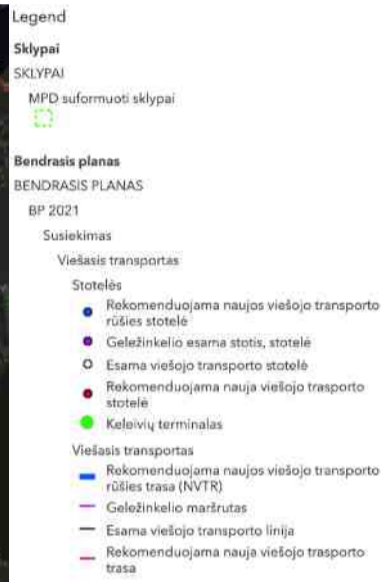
Legend

Sklypai

SKLYPAI

MPD suformuoti sklypai

Bendrasis planas

BENDRASIS PLANAS

BP 2021

Susiekimas

Viešasis transportas

Stotelės

Rekomenduojama naujos viešojo transporto rūšies stotelė

Geležinkelio esama stotis, stotelė

Esama viešojo transporto stotelė

Rekomenduojama nauja viešojo trasporto stotelė

Keleivių terminalas

Viešasis transportas

Rekomenduojama naujos viešojo transporto rūšies trasa (NVTR)

Geležinkelio maršrutas

Esama viešojo transporto linija

Rekomenduojama nauja viešojo trasporto trasa